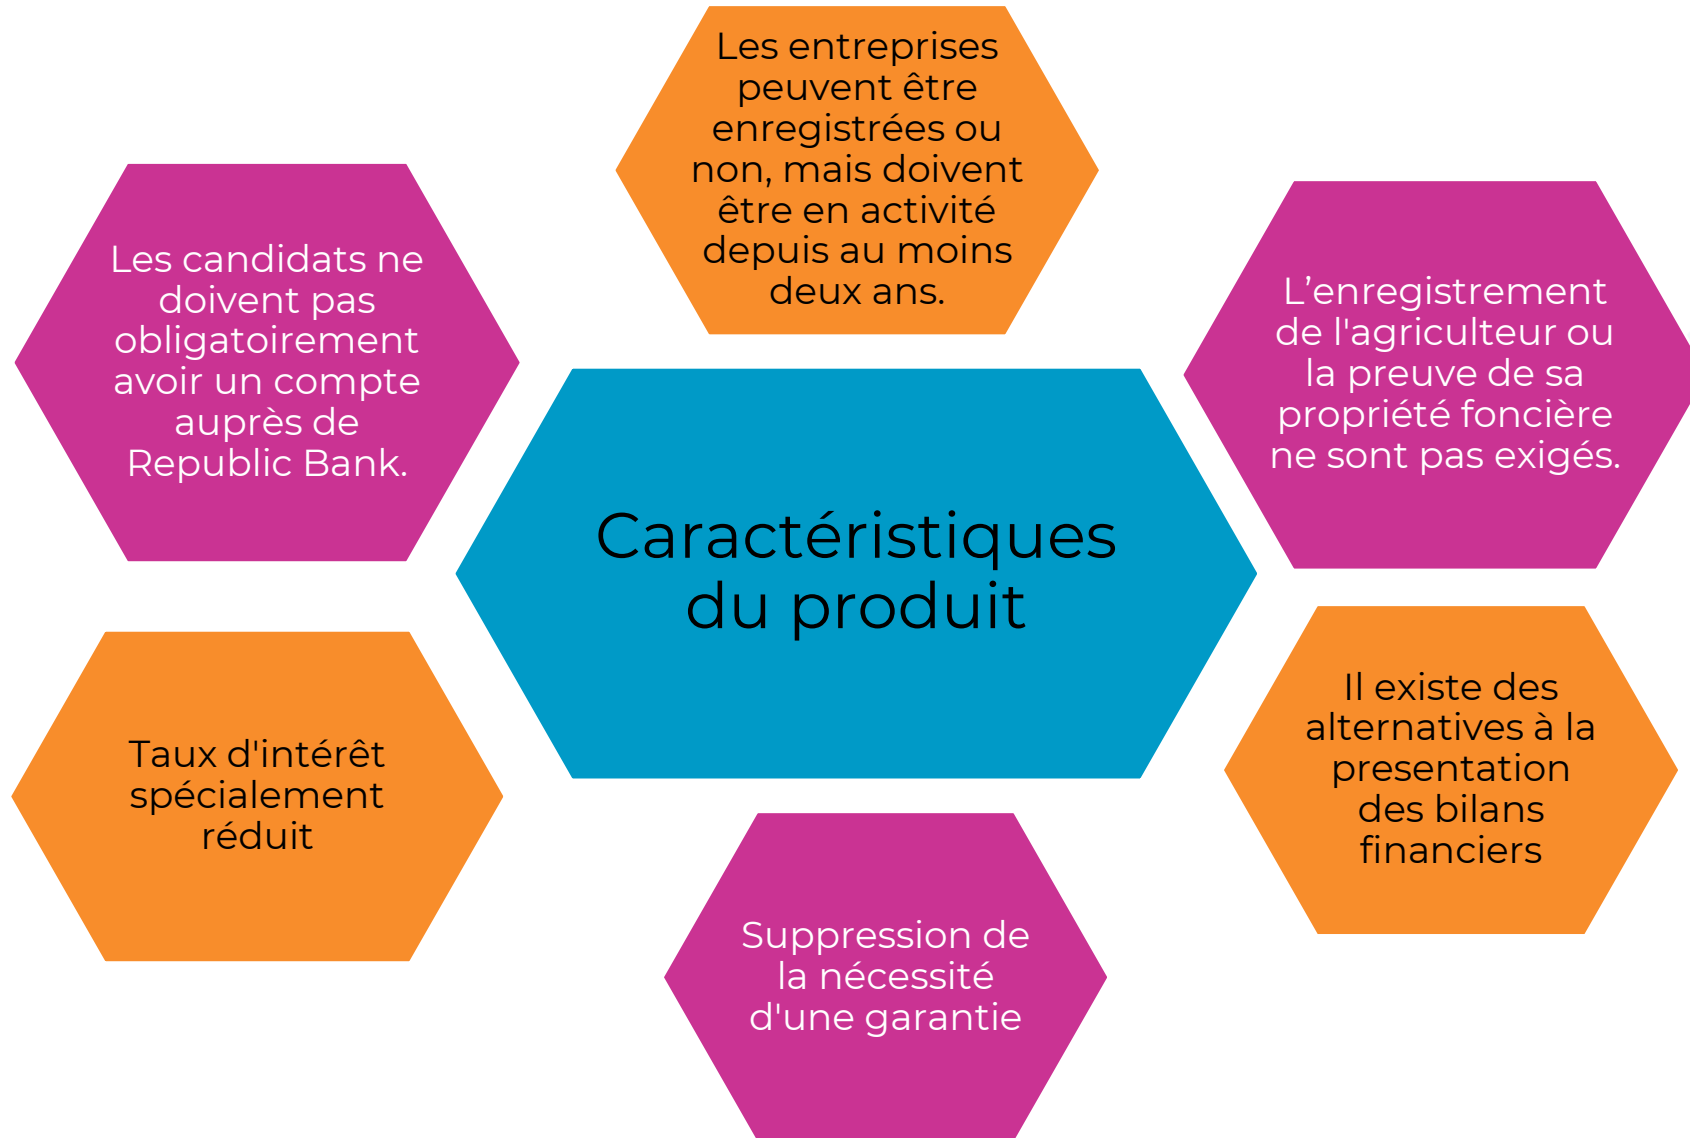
Caractéristiques du produit

Les entreprises peuvent être enregistrées ou non, mais doivent être en activité depuis au moins deux ans.

Les candidats ne doivent pas obligatoirement avoir un compte auprès de Republic Bank.

L’enregistrement de l'agriculteur ou la preuve de sa propriété foncière ne sont pas exigés.

Taux d'intérêt spécialement réduit

Il existe des alternatives à la presentation des bilans financiers

Suppression de la nécessité d'une garantie